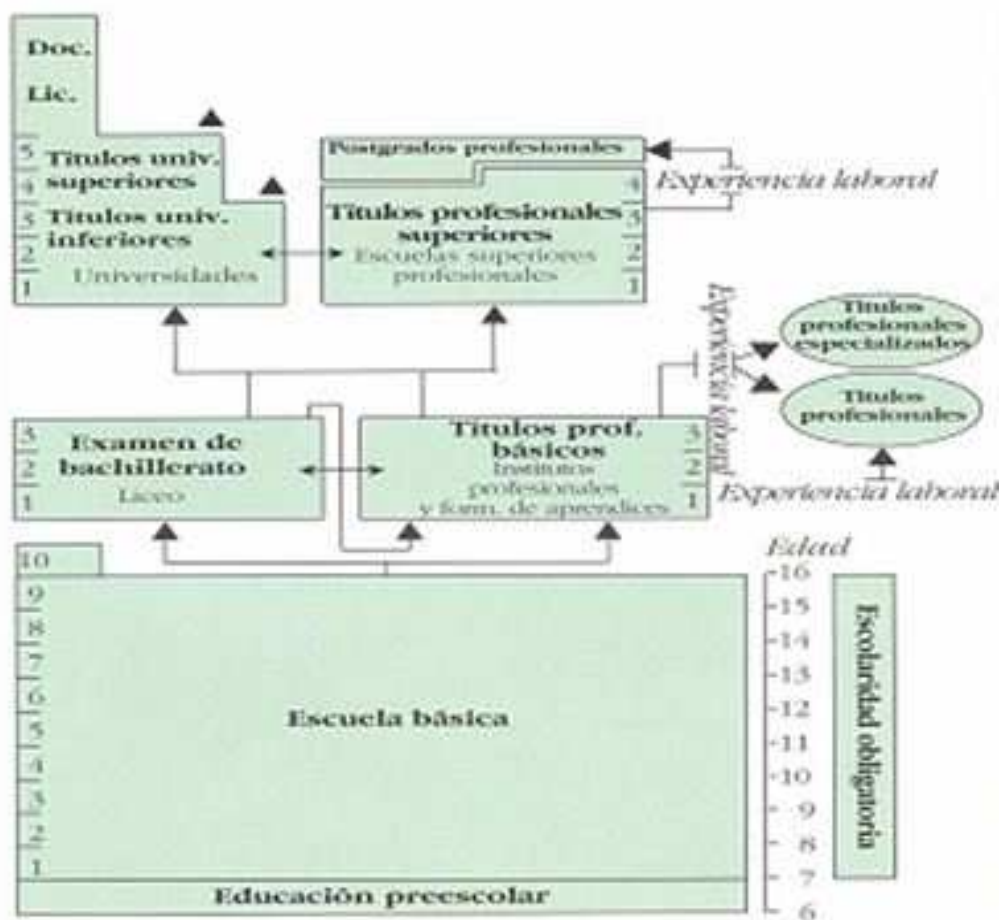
Doc.

Lic.

5 Titulos univ. superiores
4

3 Titulos univ. inferiores
2
1
Universidades

Posgrados profesionales

Experiencia laboral

4
Titulos profesionales superiores
3
Escuelas superiores profesionales
2
1

Experiencia laboral

Titulos profesionales especializados

Titulos profesionales

3
Examen de bachillerato
2
1
Liceo

Titulos prof. básicos
Institutos profesionales y form. de aprendices
3
2
1

Experiencia laboral

Edad

10
9
8
7
6
5
4
3
2
1

Escuela básica

16
15
14
13
12
11
10
9
8
7
6

Escolaridad obligatoria

Educación preescolar